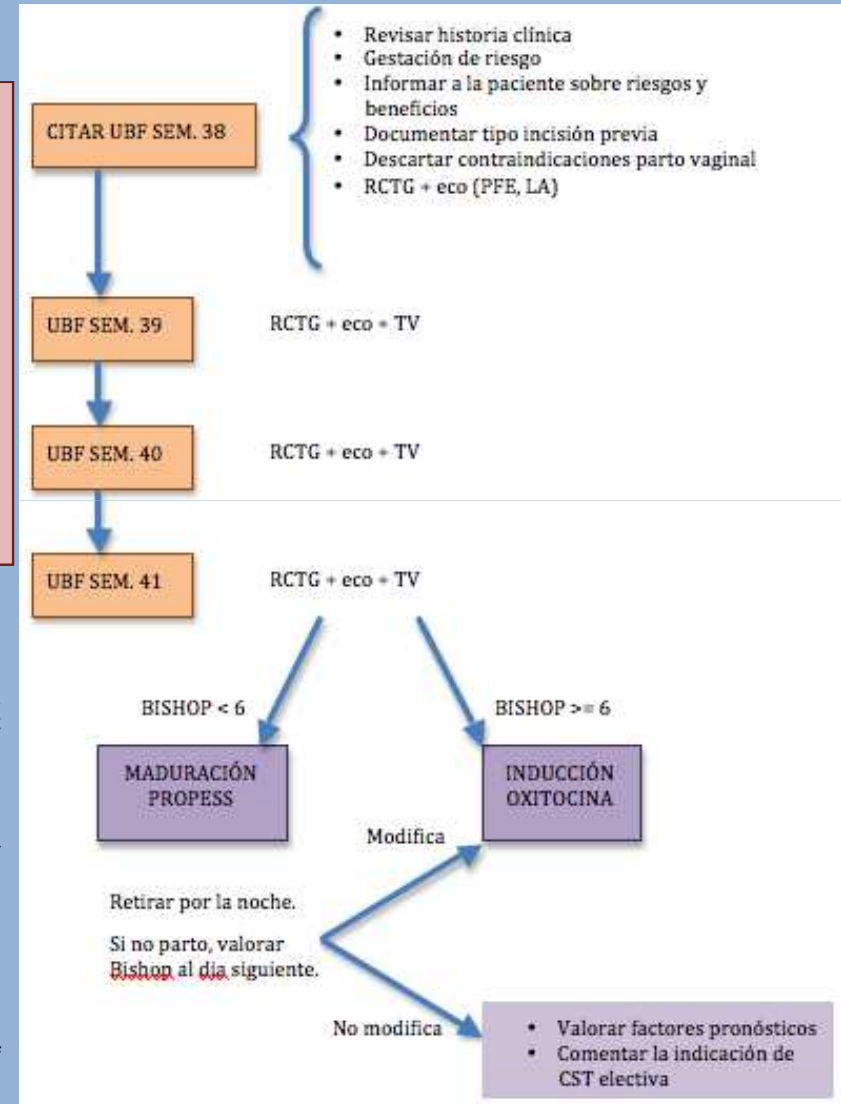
CITAR UBF SEM. 38

- Revisar historia clínica
- Gestación de riesgo
- Informar a la paciente sobre riesgos y beneficios
- Documentar tipo incisión previa
- Descartar contraindicaciones parto vaginal
- RCTG + eco (PFE, LA)

UBF SEM. 39

RCTG + eco + TV

UBF SEM. 40

RCTG + eco + TV

UBF SEM. 41

RCTG + eco + TV

BISHOP < 6

BISHOP >= 6

MADURACIÓN PROPESS

INDUCCIÓN OXITOCINA

Modifica

Retirar por la noche.

Si no parto, valorar Bishop al dia siguiente.

No modifica

- Valorar factores pronósticos
- Comentar la indicación de CST electiva